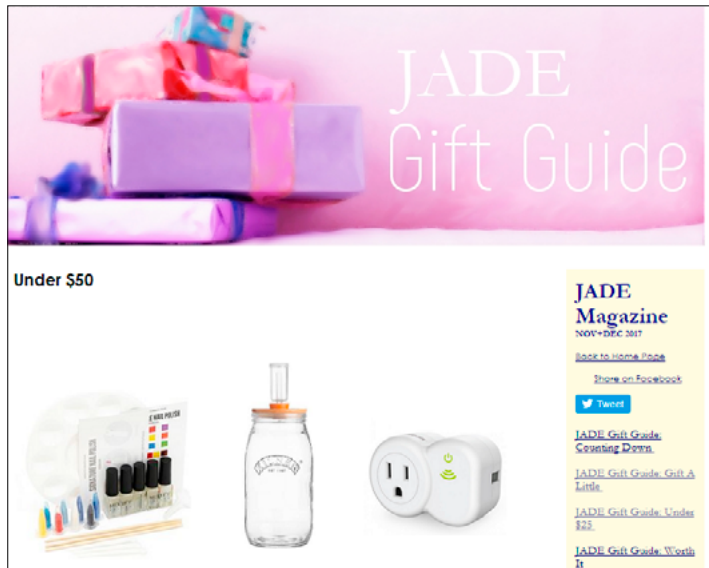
JADE
Gift Guide

Under $50

JADE Magazine
NOV+DEC 2017

Back to Home Page

Share on Facebook

Tweet

JADE Gift Guide: Counting Down

JADE Gift Guide: Gift A Little

JADE Gift Guide: Under $25

JADE Gift Guide: Worth It